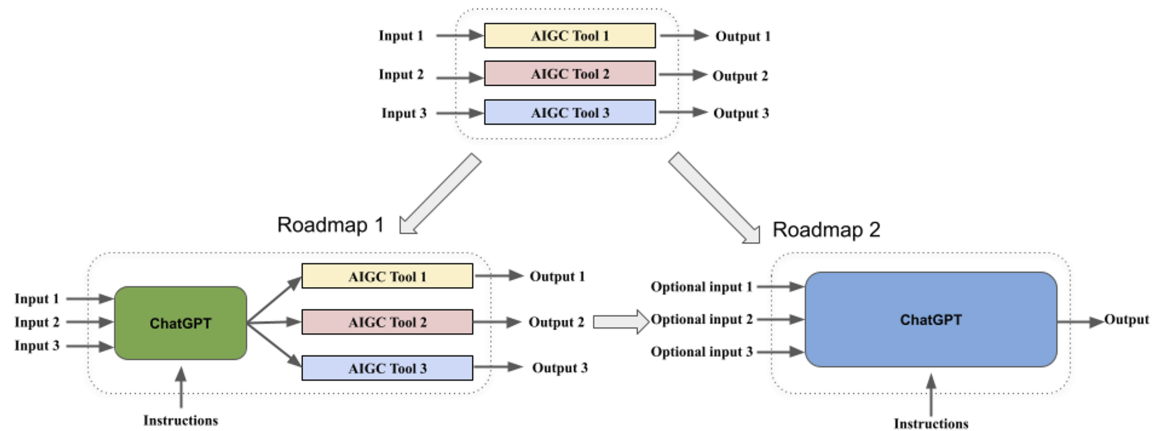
Input 1
AIGC Tool 1
Output 1
Input 2
AIGC Tool 2
Output 2
Input 3
AIGC Tool 3
Output 3

Roadmap 1

Input 1
Input 2
Input 3
ChatGPT
Instructions
AIGC Tool 1
Output 1
AIGC Tool 2
Output 2
AIGC Tool 3
Output 3

Roadmap 2

Optional input 1
Optional input 2
Optional input 3
ChatGPT
Output
Instructions